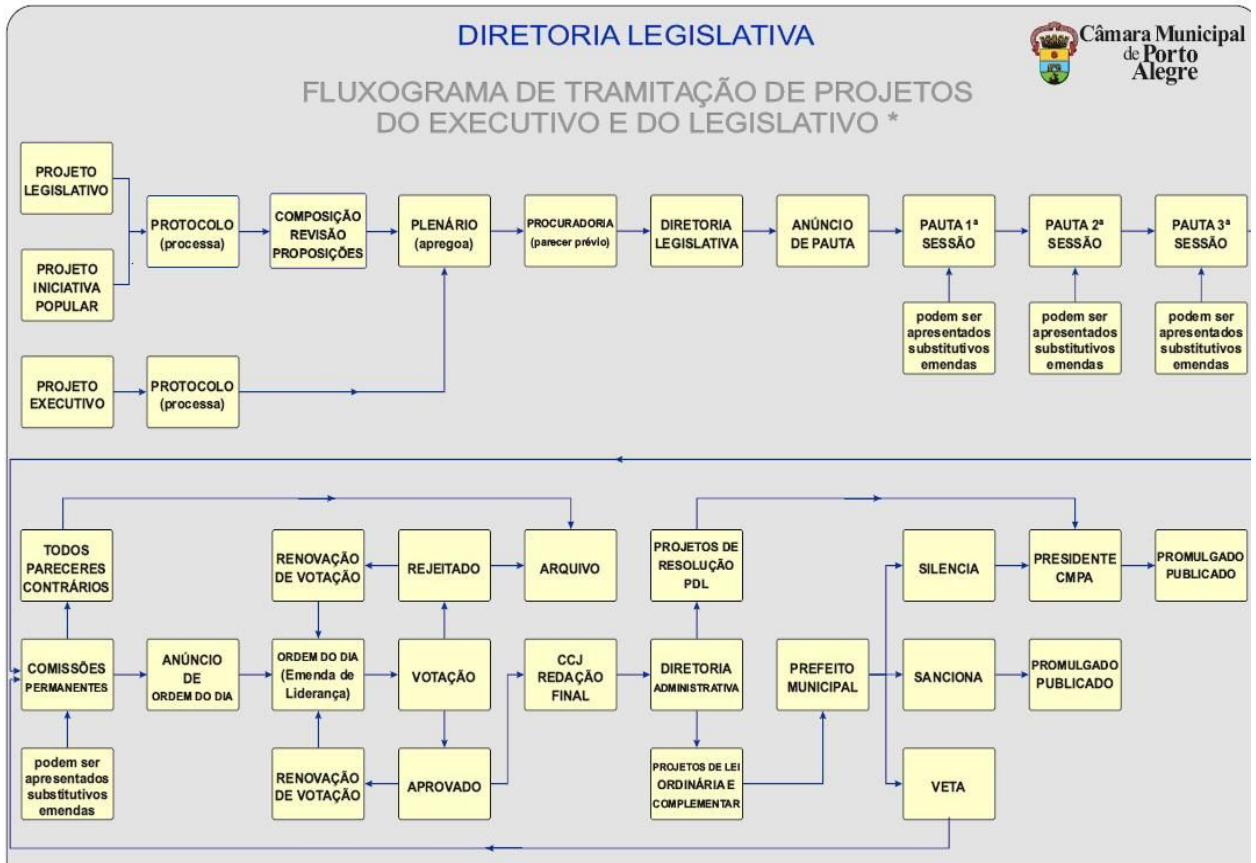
DIRETORIA LEGISLATIVA

Câmara Municipal de Porto Alegre

FLUXOGRAMA DE TRAMITAÇÃO DE PROJETOS DO EXECUTIVO E DO LEGISLATIVO *

PROJETO LEGISLATIVO

PROJETO INICIATIVA POPULAR

PROTOCOLO (processa)

COMPOSIÇÃO REVISÃO PROPOSIÇÕES

PLENÁRIO (apregoa)

PROCURADORIA (parecer prévio)

DIRETORIA LEGISLATIVA

ANÚNCIO DE PAUTA

PAUTA 1ª SESSÃO

PAUTA 2ª SESSÃO

PAUTA 3ª SESSÃO

podem ser apresentados substitutivos emendas

podem ser apresentados substitutivos emendas

podem ser apresentados substitutivos emendas

PROJETO EXECUTIVO

PROTOCOLO (processa)

TODOS PARECERES CONTRÁRIOS

RENOVAÇÃO DE VOTAÇÃO

REJEITADO

ARQUIVO

PROJETOS DE RESOLUÇÃO PDL

SILENCIA

PRESIDENTE CMPA

PROMULGADO PUBLICADO

COMISSÕES PERMANENTES

ANÚNCIO DE ORDEM DO DIA

ORDEM DO DIA (Emenda de Liderança)

VOTAÇÃO

CCJ REDAÇÃO FINAL

DIRETORIA ADMINISTRATIVA

PREFEITO MUNICIPAL

SANCIONA

PROMULGADO PUBLICADO

podem ser apresentados substitutivos emendas

RENOVAÇÃO DE VOTAÇÃO

APROVADO

PROJETOS DE LEI ORDINÁRIA E COMPLEMENTAR

VETA